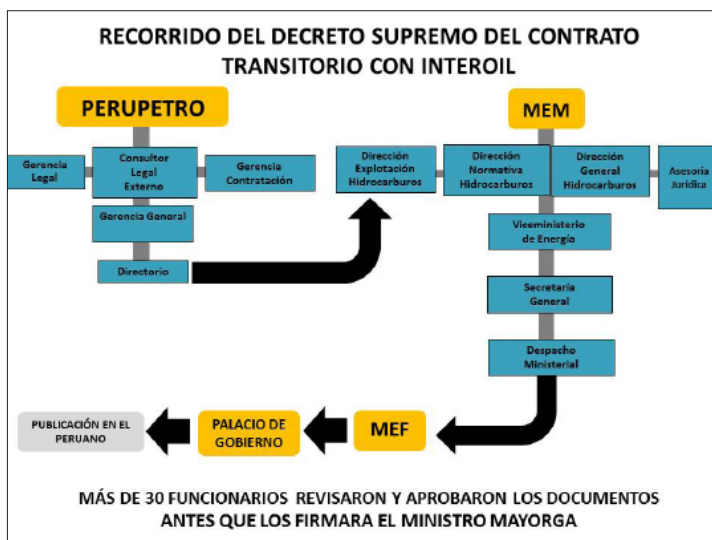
RECORRIDO DEL DECRETO SUPREMO DEL CONTRATO TRANSITORIO CON INTEROIL

PERUPETRO

Gerencia Legal

Consultor Legal Externo

Gerencia Contratación

Gerencia General

Directorio

Dirección Explotación Hidrocarburos

MEM

Dirección Normativa Hidrocarburos

Dirección General Hidrocarburos

Asesoría Jurídica

Viceministerio de Energía

Secretaría General

Despacho Ministerial

MEF

PALACIO DE GOBIERNO

PUBLICACIÓN EN EL PERUANO

MÁS DE 30 FUNCIONARIOS REVISARON Y APROBARON LOS DOCUMENTOS ANTES QUE LOS FIRMARA EL MINISTRO MAYORGA